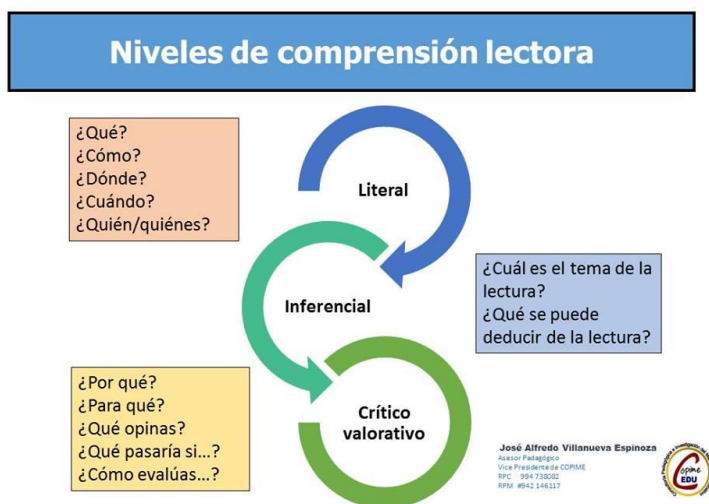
Niveles de comprensión lectora

¿Qué?
¿Cómo?
¿Dónde?
¿Cuándo?
¿Quién/quiénes?

Literal

Inferencial

¿Cuál es el tema de la lectura?
¿Qué se puede deducir de la lectura?

¿Por qué?
¿Para qué?
¿Qué opinas?
¿Qué pasaría si...?
¿Cómo evalúas...?

Crítico valorativo

José Alfredo Villanueva Espinoza
Asesor Pedagógico
Vice Presidente de COPIME
RPC 994 738082
RPM #942 146117

Copime EDU